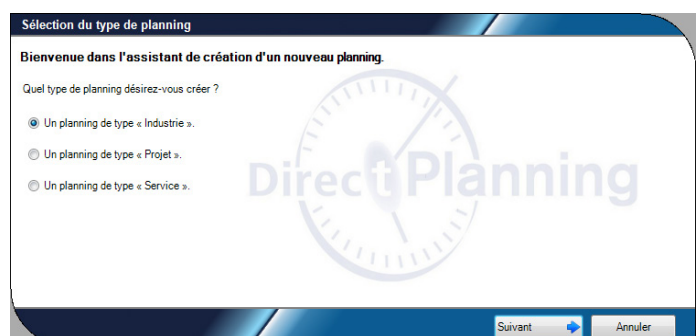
Sélection du type de planning

Bienvenue dans l'assistant de création d'un nouveau planning.

Quel type de planning désirez-vous créer ?

Un planning de type « Industrie ».

Un planning de type « Projet ».

Un planning de type « Service ».

DirectPlanning

Suivant

Annuler